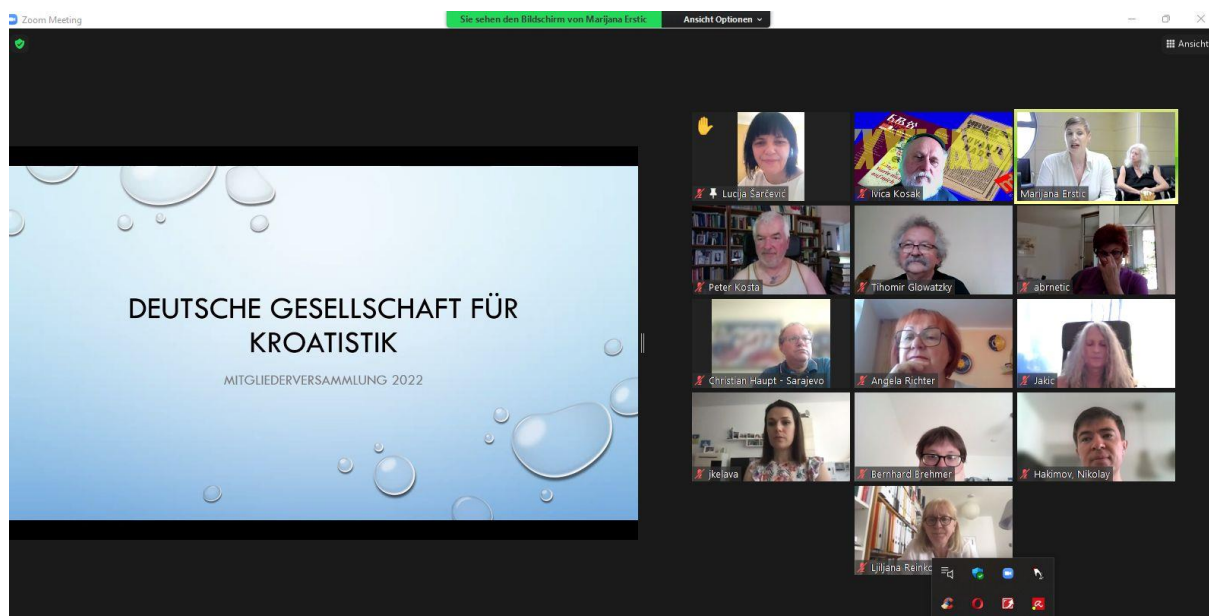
Zoom Meeting

Sie sehen den Bildschirm von Marijana Erstic

Ansicht Optionen

Ansicht

DEUTSCHE GESELLSCHAFT FÜR KROATISTIK

MITGLIEDERVERSAMMLUNG 2022

Lucija Šarčević

Ivica Kosak

Marijana Erstic

Peter Kosta

Tihomir Glowatzky

abrnetic

Christian Haupt - Sarajevo

Angela Richter

Jakic

jkelava

Bernhard Brehmer

Hakimov, Nikolay

Ljiljana Reinko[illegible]